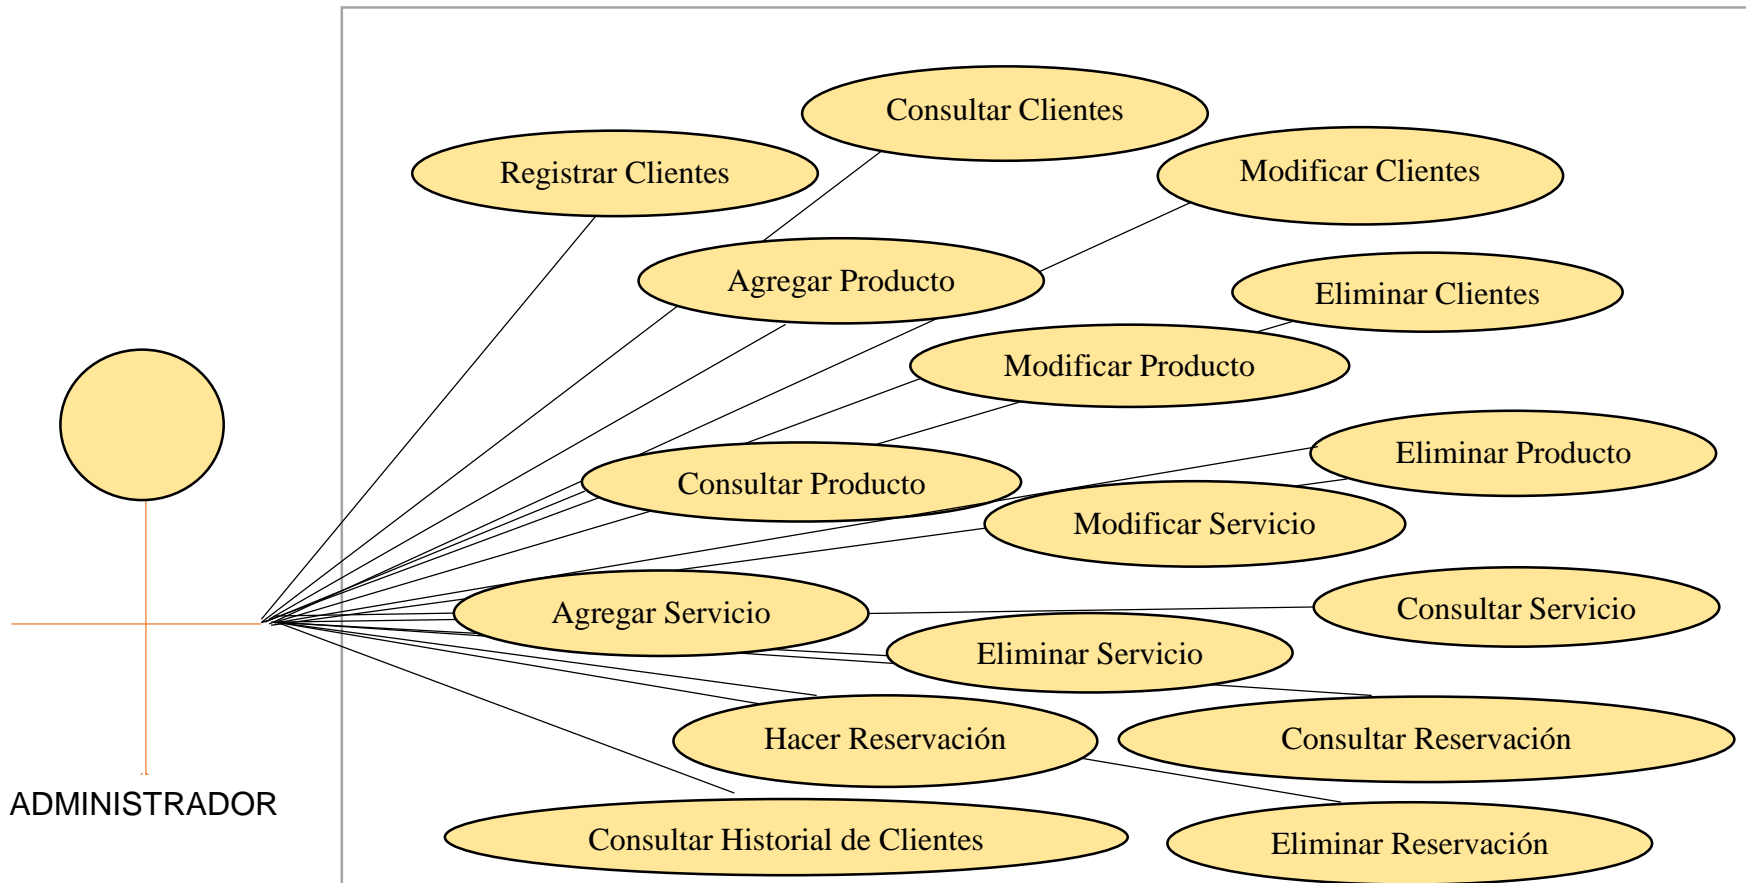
Consultar Clientes
Registrar Clientes
Modificar Clientes
Agregar Producto
Eliminar Clientes
Modificar Producto
Eliminar Producto
Consultar Producto
Modificar Servicio
Agregar Servicio
Consultar Servicio
Eliminar Servicio
Hacer Reservación
Consultar Reservación
ADMINISTRADOR
Consultar Historial de Clientes
Eliminar Reservación